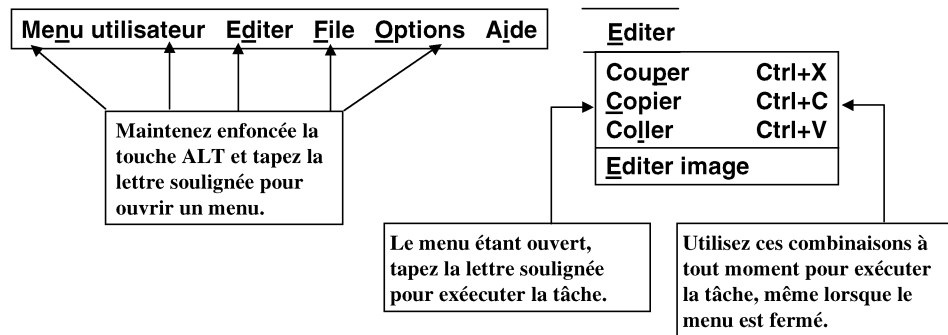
Menu utilisateur Editer File Options Aide

Maintenez enfoncée la touche ALT et tapez la lettre soulignée pour ouvrir un menu.

Editer

| | |
|---|---|
| Couper | Ctrl+X |
| Copier | Ctrl+C |
| Coller | Ctrl+V |
| Editer image | |

Le menu étant ouvert, tapez la lettre soulignée pour exéecuter la tâche.

Utilisez ces combinaisons à tout moment pour exécuter la tâche, même lorsque le menu est fermé.